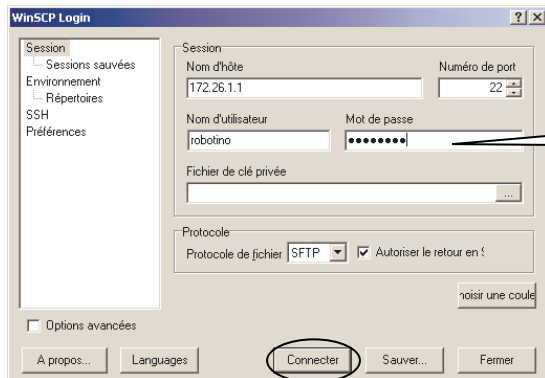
WinSCP Login
?
X

Session
Sessions sauvées
Environnement
Répertoires
SSH
Préférences

Session
Nom d'hôte
172.26.1.1
Numéro de port
22
Nom d'utilisateur
robotino
Mot de passe
••••••••
Fichier de clé privée
...

Protocole
Protocole de fichier SFTP
Autoriser le retour en S

hoisir une coule

Options avancées

A propos...
Languages
Connecter
Sauver...
Fermer